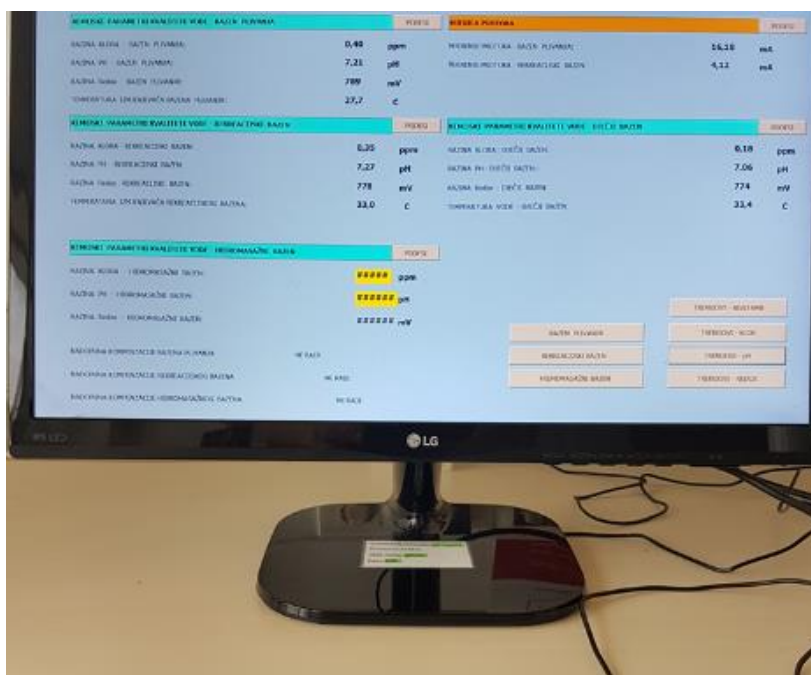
KEMIJSKI PARAMETRI KVALITETE VODE - BAZEN PLIVANJA
PODESI
RAZINA KLORA - BAZEN PLIVANJA
0,40 ppm
RAZINA PH - BAZEN PLIVANJA
7,21 pH
RAZINA Redox - BAZEN PLIVANJA
789 mV
TEMPERATURA IZMJENJIVAČA BAZENA PLIVANJA
27,7 C

KEMIJSKI PARAMETRI KVALITETE VODE - REKREACIJSKI BAZEN
PODESI
RAZINA KLORA - REKREACIJSKI BAZEN
0,35 ppm
RAZINA PH - REKREACIJSKI BAZEN
7,27 pH
RAZINA Redox - REKREACIJSKI BAZEN
778 mV
TEMPERATURA IZMJENJIVAČA REKREACIJSKOG BAZENA
33,0 C

KEMIJSKI PARAMETRI KVALITETE VODE - HIDROMASAŽNI BAZEN
PODESI
RAZINA KLORA - HIDROMASAŽNI BAZEN
##### ppm
RAZINA PH - HIDROMASAŽNI BAZEN
###### pH
RAZINA Redox - HIDROMASAŽNI BAZEN
###### mV

BAKOVANJA KOMPENZACIJE BAZENA PLIVANJA
NE RADI
BAKOVANJA KOMPENZACIJE REKREACIJSKOG BAZENA
NE RADI
BAKOVANJA KOMPENZACIJE HIDROMASAŽNOG BAZENA
NE RADI

MJERA PROTOKA
PODESI
MJERENJE PROTOKA - BAZEN PLIVANJA
16,18 mA
MJERENJE PROTOKA - REKREACIJSKI BAZEN
4,12 mA

KEMIJSKI PARAMETRI KVALITETE VODE - DJEČJI BAZEN
PODESI
RAZINA KLORA - DJEČJI BAZEN
0,18 ppm
RAZINA PH - DJEČJI BAZEN
7,06 pH
RAZINA Redox - DJEČJI BAZEN
774 mV
TEMPERATURA VODE - DJEČJI BAZEN
31,4 C

TRENDOVI - MJERENJE
BAZEN PLIVANJA
TRENDOVI - KLOR
REKREACIJSKI BAZEN
TRENDOVI - pH
HIDROMASAŽNI BAZEN
TRENDOVI - REDOX

LG